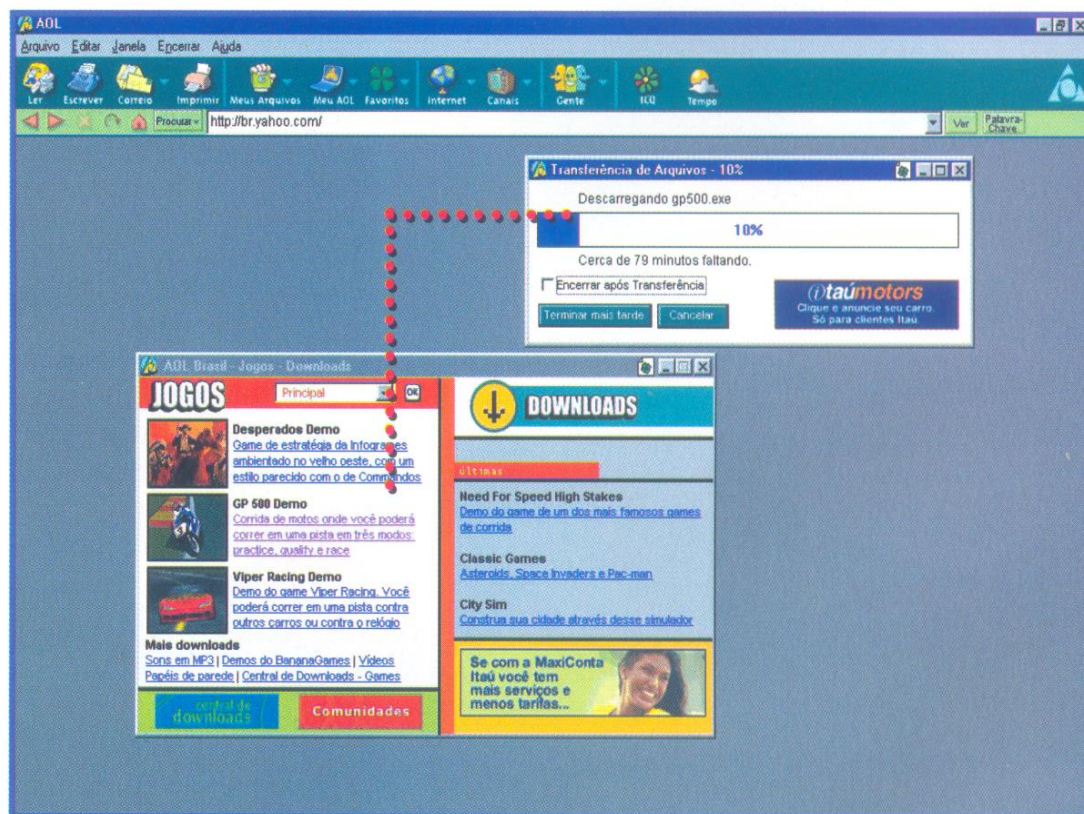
AOL

Arquivo Editar Janela Encerrar Ajuda

Ler Escrever Correio Imprimir Meus Arquivos Meu AOL Favoritos Internet Canais Gente ICQ Tempo

Procurar http://br.yahoo.com/ Ver Palavra-Chave

Transferência de Arquivos - 10%

Descarregando gp500.exe

10%

Cerca de 79 minutos faltando.

Encerrar após Transferência

Terminar mais tarde Cancelar

itaúmotors
Clique e anuncie seu carro.
Só para clientes Itaú

AOL Brasil - Jogos - Downloads

JOGOS Principal OK

Desperados Demo
Game de estratégia da Infogrames ambientado no velho oeste, com um estilo parecido com o de Commandos

GP 500 Demo
Corrida de motos onde você poderá correr em uma pista em três modos: practice, qualify e race

Viper Racing Demo
Demo do game Viper Racing. Você poderá correr em uma pista contra outros carros ou contra o relógio

Mais downloads
Sons em MP3 | Demos do BananaGames | Vídeos
Papéis de parede | Central de Downloads - Games

central de downloads Comunidades

DOWNLOADS

Últimas

Need For Speed High Stakes
Demo do game de um dos mais famosos games de corrida

Classic Games
Asteroids, Space Invaders e Pac-man

City Sim
Construa sua cidade através desse simulador

Se com a MaxiConta Itaú você tem mais serviços e menos tarifas...